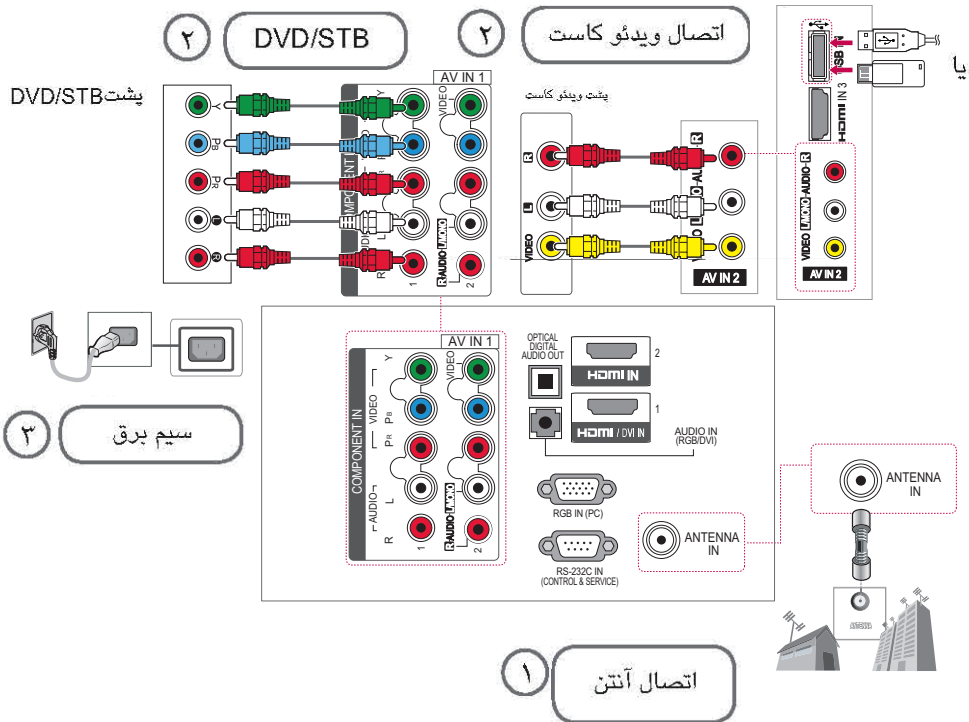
۲ DVD/STB

۲ اتصال ویدئو کاست

یا

پشت DVD/STB

Y
PB
PR
L
R

AV IN 1
VIDEO
COMPONENT IN
AUDIO
R AUDIO L/MONO
1
2

پشت ویدئو کاست

R
L
VIDEO

AV IN 2

USB
HDMI IN 3

VIDEO L/MONO AUDIO R
AV IN 2

AV IN 1
COMPONENT IN
VIDEO
Y
PB
PR
AUDIO
L
R
VIDEO
R AUDIO L/MONO
1
2

OPTICAL DIGITAL AUDIO OUT
HDMI IN 2
HDMI / DVI IN 1
AUDIO IN (RGB/DVI)
RGB IN (PC)
RS-232C IN (CONTROL & SERVICE)
ANTENNA IN
ANTENNA IN

۳ سیم برق

۱ اتصال آنتن